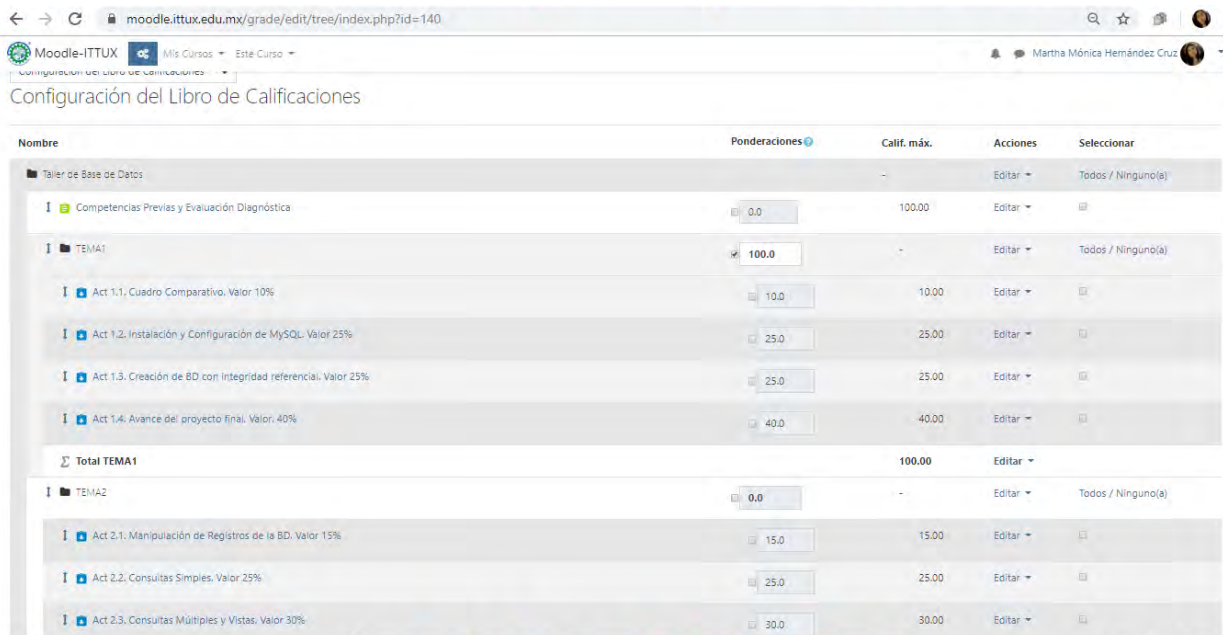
moodle.ittux.edu.mx/grade/edit/tree/index.php?id=140

Moodle-ITTUX Mis Cursos Este Curso

Martha Mónica Hernández Cruz

Configuración del Libro de Calificaciones

Configuración del Libro de Calificaciones

| Nombre | Ponderaciones | Calif. máx. | Acciones | Seleccionar |
|---|---|---|---|---|
| Taller de Base de Datos | | - | Editar | Todos / Ninguno(a) |
| Competencias Previas y Evaluación Diagnóstica | 0.0 | 100.00 | Editar | |
| TEMA1 | 100.0 | - | Editar | Todos / Ninguno(a) |
| Act 1.1. Cuadro Comparativo. Valor 10% | 10.0 | 10.00 | Editar | |
| Act 1.2. Instalación y Configuración de MySQL. Valor 25% | 25.0 | 25.00 | Editar | |
| Act 1.3. Creación de BD con integridad referencial. Valor 25% | 25.0 | 25.00 | Editar | |
| Act 1.4. Avance del proyecto final. Valor. 40% | 40.0 | 40.00 | Editar | |
| $\sum$ Total TEMA1 | | 100.00 | Editar | |
| TEMA2 | 0.0 | - | Editar | Todos / Ninguno(a) |
| Act 2.1. Manipulación de Registros de la BD. Valor 15% | 15.0 | 15.00 | Editar | |
| Act 2.2. Consultas Simples. Valor 25% | 25.0 | 25.00 | Editar | |
| Act 2.3. Consultas Múltiples y Vistas. Valor 30% | 30.0 | 30.00 | Editar | |